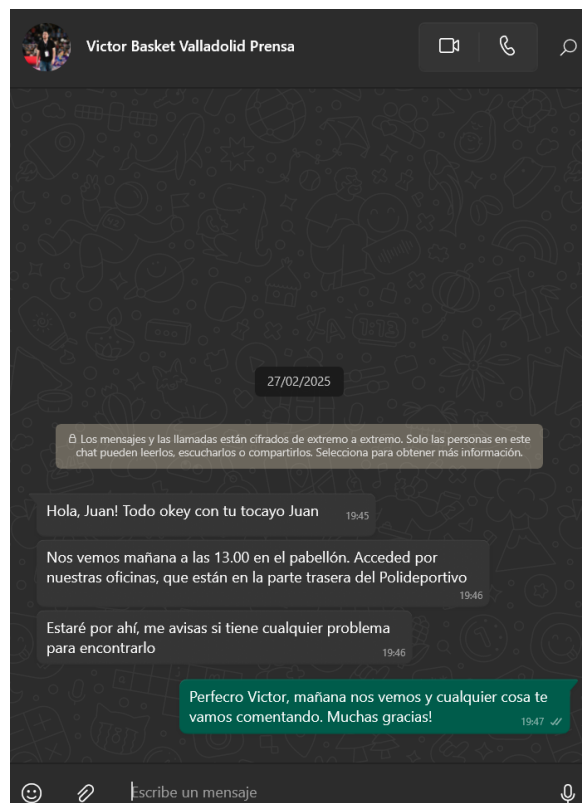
Victor Basket Valladolid Prensa

27/02/2025

Los mensajes y las llamadas están cifrados de extremo a extremo. Solo las personas en este chat pueden leerlos, escucharlos o compartirlos. Selecciona para obtener más información.

Hola, Juan! Todo okey con tu tocayo Juan 19:45

Nos vemos mañana a las 13.00 en el pabellón. Acceded por nuestras oficinas, que están en la parte trasera del Polideportivo 19:46

Estaré por ahí, me avisas si tiene cualquier problema para encontrarlo 19:46

Perfecro Victor, mañana nos vemos y cualquier cosa te vamos comentando. Muchas gracias! 19:47

Escribe un mensaje